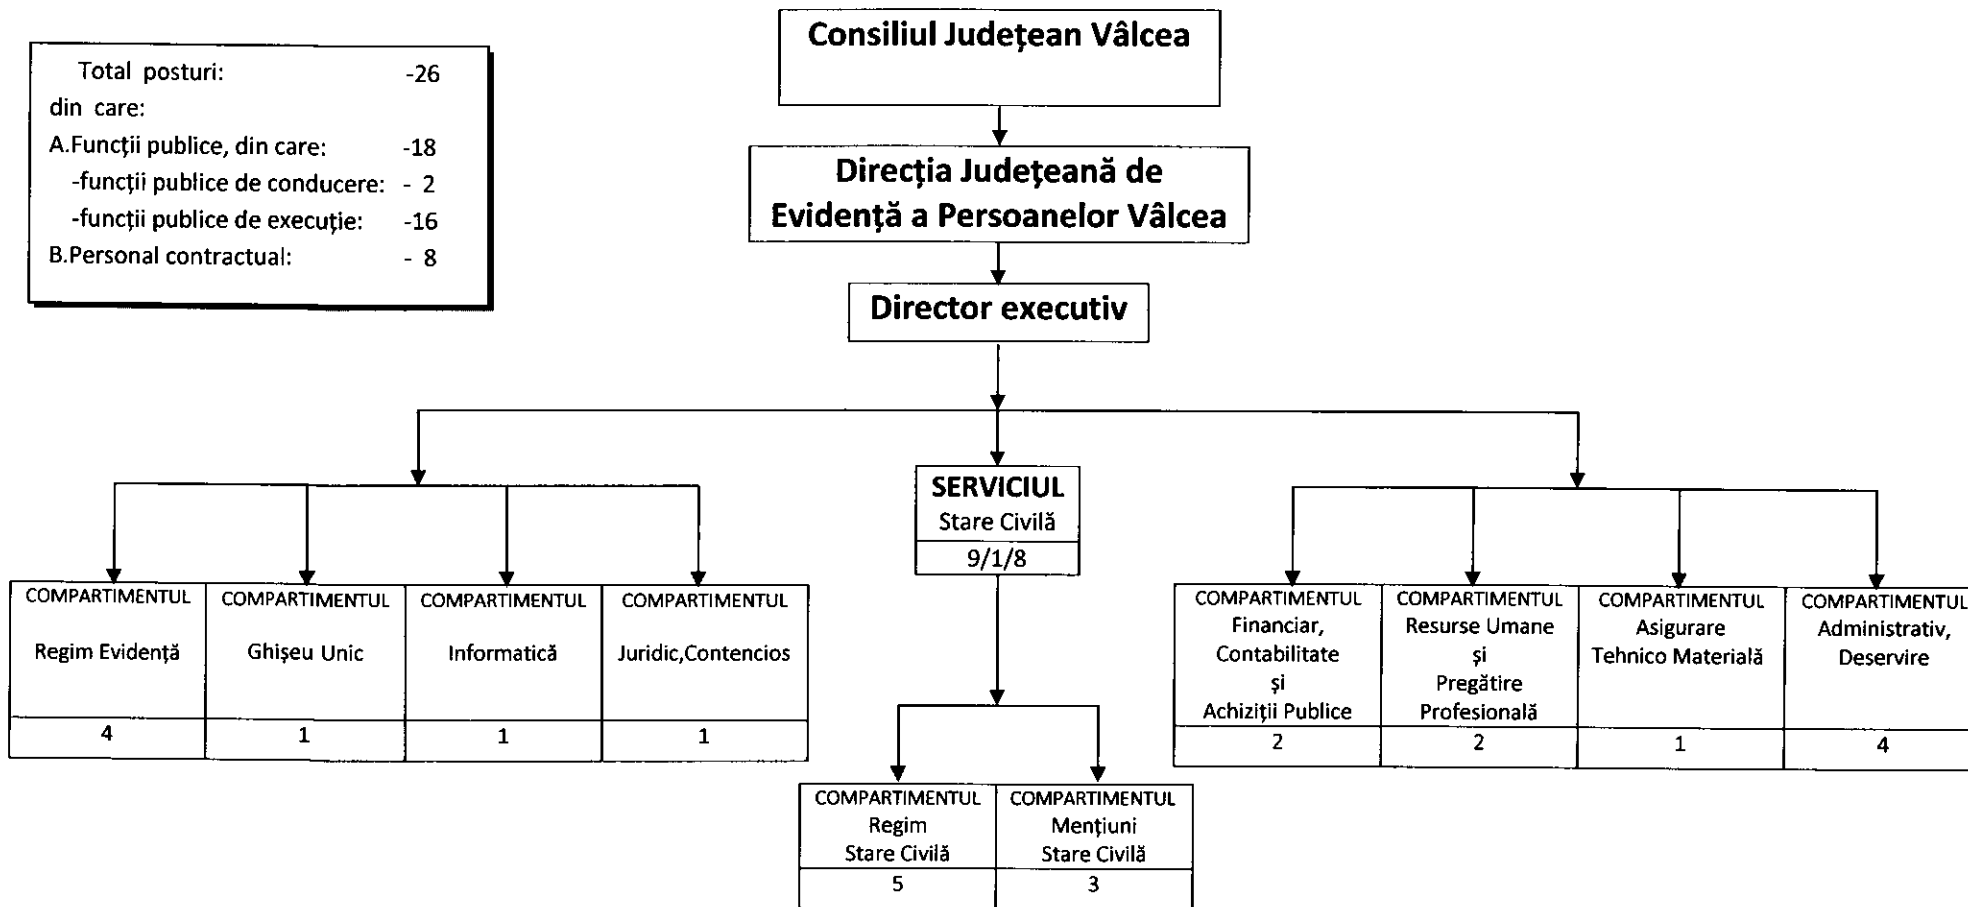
Total posturi: -26
din care:
A.Funcții publice, din care: -18
-funcții publice de conducere: - 2
-funcții publice de execuție: -16
B.Personal contractual: - 8

Consiliul Județean Vâlcea

Direcția Județeană de Evidență a Persoanelor Vâlcea

Director executiv

COMPARTIMENTUL Regim Evidență
4

COMPARTIMENTUL Ghișeu Unic
1

COMPARTIMENTUL Informatică
1

COMPARTIMENTUL Juridic,Contencios
1

SERVICIUL Stare Civilă
9/1/8

COMPARTIMENTUL Regim Stare Civilă
5

COMPARTIMENTUL Mențiuni Stare Civilă
3

COMPARTIMENTUL Financiar, Contabilitate și Achiziții Publice
2

COMPARTIMENTUL Resurse Umane și Pregătire Profesională
2

COMPARTIMENTUL Asigurare Tehnico Materială
1

COMPARTIMENTUL Administrativ, Deservire
4